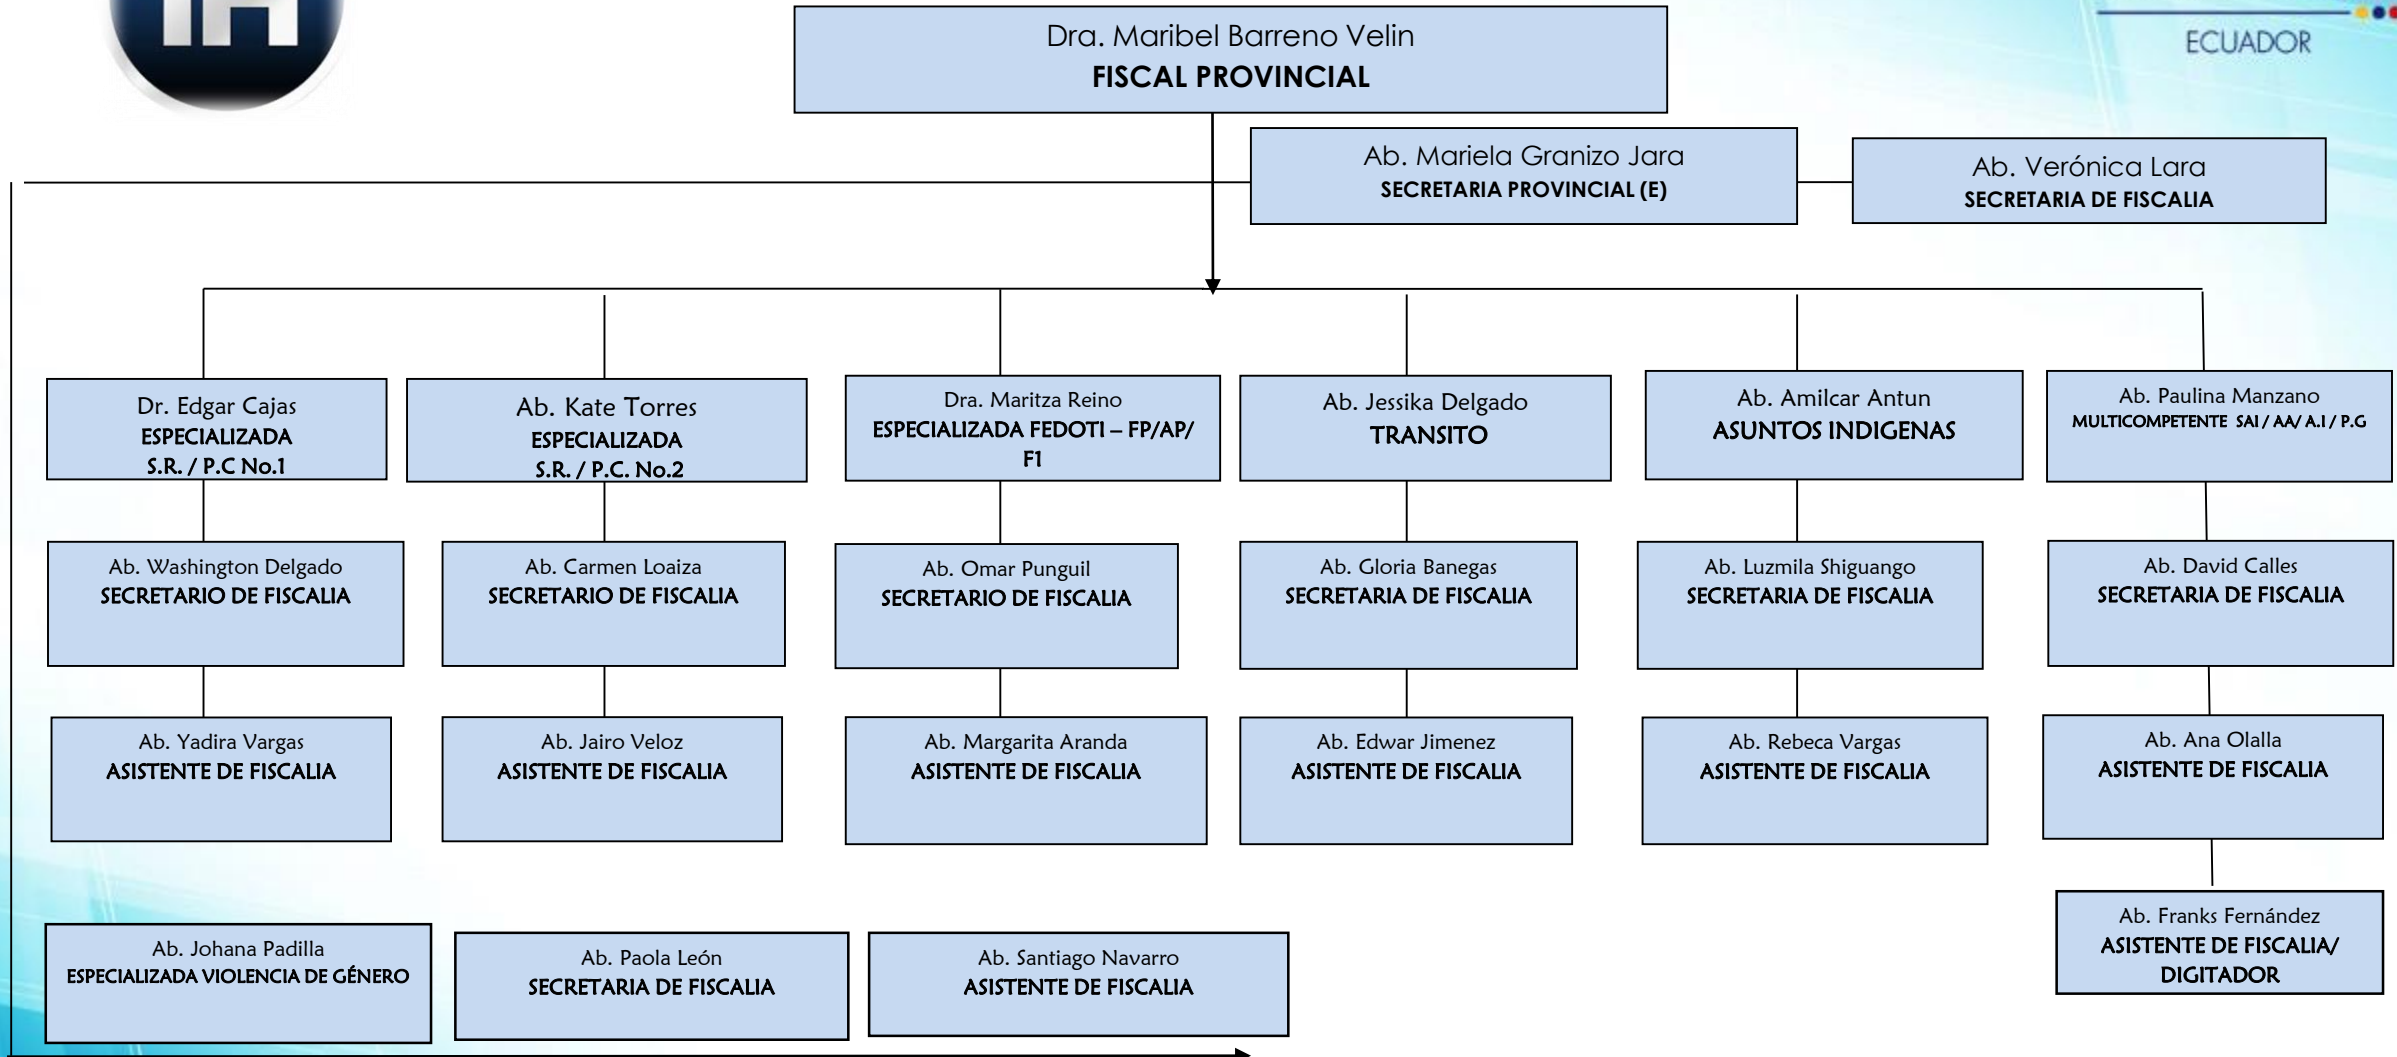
ECUADOR

Dra. Maribel Barreno Velin
FISCAL PROVINCIAL

Ab. Mariela Granizo Jara
SECRETARIA PROVINCIAL (E)

Ab. Verónica Lara
SECRETARIA DE FISCALIA

Dr. Edgar Cajas
ESPECIALIZADA
S.R. / P.C No.1

Ab. Kate Torres
ESPECIALIZADA
S.R. / P.C. No.2

Dra. Maritza Reino
ESPECIALIZADA FEDOTI – FP/AP/F1

Ab. Jessika Delgado
TRANSITO

Ab. Amilcar Antun
ASUNTOS INDIGENAS

Ab. Paulina Manzano
MULTICOMPETENTE SAI / AA/ A.I / P.G

Ab. Washington Delgado
SECRETARIO DE FISCALIA

Ab. Carmen Loaiza
SECRETARIO DE FISCALIA

Ab. Omar Punguil
SECRETARIO DE FISCALIA

Ab. Gloria Banegas
SECRETARIA DE FISCALIA

Ab. Luzmila Shiguango
SECRETARIA DE FISCALIA

Ab. David Calles
SECRETARIA DE FISCALIA

Ab. Yadira Vargas
ASISTENTE DE FISCALIA

Ab. Jairo Veloz
ASISTENTE DE FISCALIA

Ab. Margarita Aranda
ASISTENTE DE FISCALIA

Ab. Edwar Jimenez
ASISTENTE DE FISCALIA

Ab. Rebeca Vargas
ASISTENTE DE FISCALIA

Ab. Ana Olalla
ASISTENTE DE FISCALIA

Ab. Franks Fernández
ASISTENTE DE FISCALIA/ DIGITADOR

Ab. Johana Padilla
ESPECIALIZADA VIOLENCIA DE GÉNERO

Ab. Paola León
SECRETARIA DE FISCALIA

Ab. Santiago Navarro
ASISTENTE DE FISCALIA